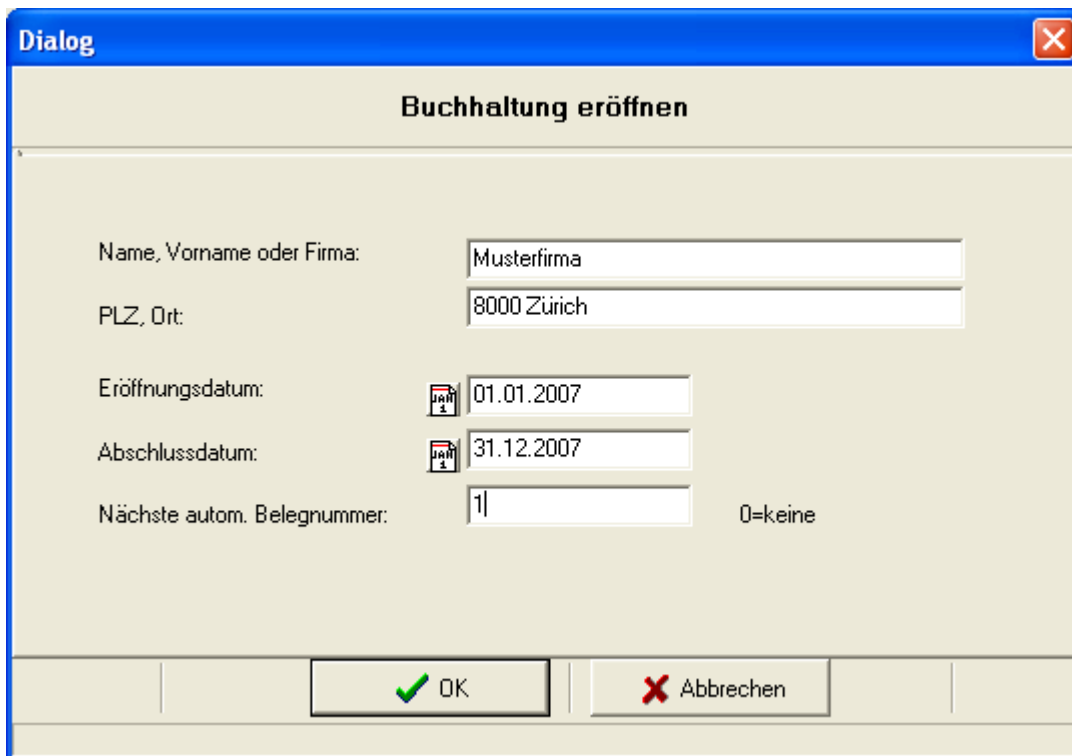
Dialog

Buchhaltung eröffnen

Name, Vorname oder Firma: Musterfirma

PLZ, Ort: 8000 Zürich

Eröffnungsdatum: 01.01.2007

Abschlussdatum: 31.12.2007

Nächste autom. Belegnummer: 1 0=keine

OK

Abbrechen